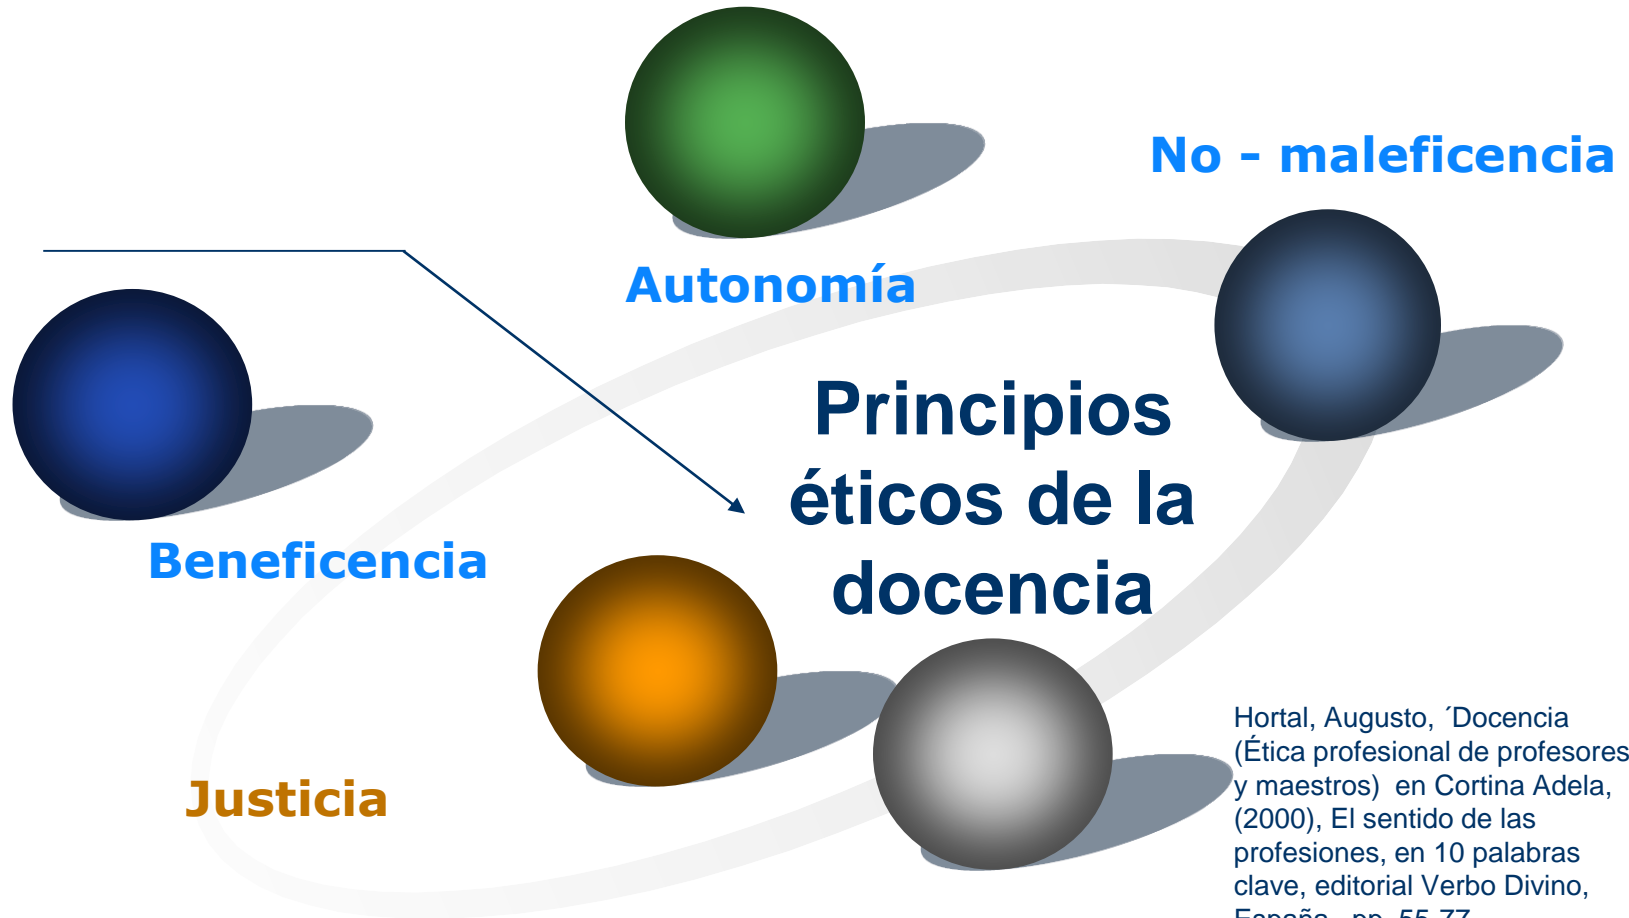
No - maleficencia

Autonomía

Beneficencia

Principios éticos de la docencia

Justicia

Hortal, Augusto, ´Docencia (Ética profesional de profesores y maestros) en Cortina Adela, (2000), El sentido de las profesiones, en 10 palabras clave, editorial Verbo Divino, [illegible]